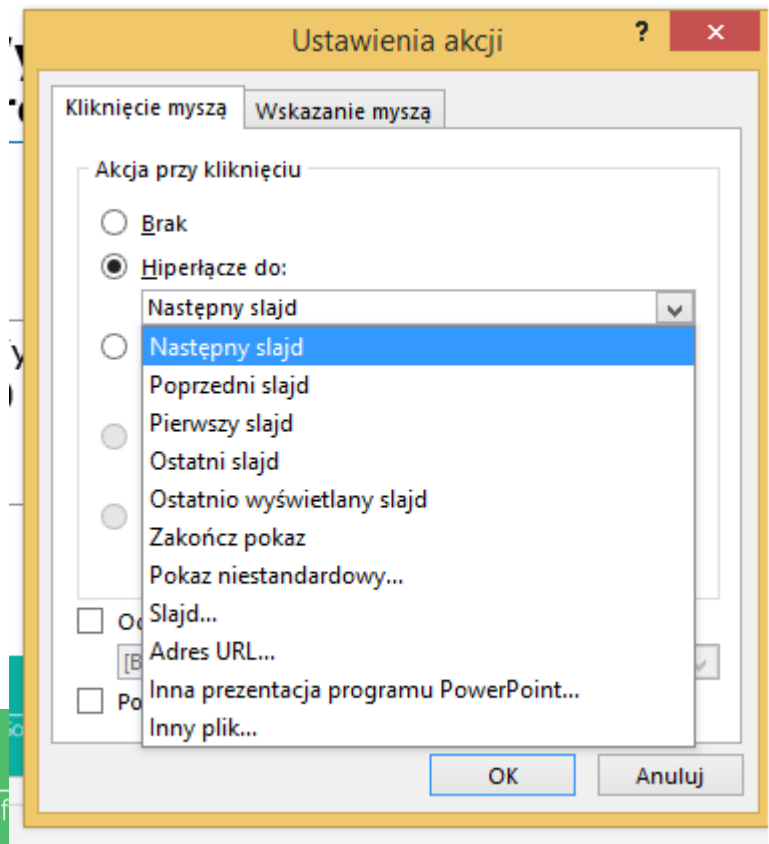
Ustawienia akcji

?

✕

Kliknięcie myszą

Wskazanie myszą

Akcja przy kliknięciu

Brak

Hiperłącze do:

Następny slajd

Następny slajd

Poprzedni slajd

Pierwszy slajd

Ostatni slajd

Ostatnio wyświetlany slajd

Zakończ pokaz

Pokaz niestandardowy...

Slajd...

Adres URL...

Inna prezentacja programu PowerPoint...

Inny plik...

Od

[B

Po

OK

Anuluj